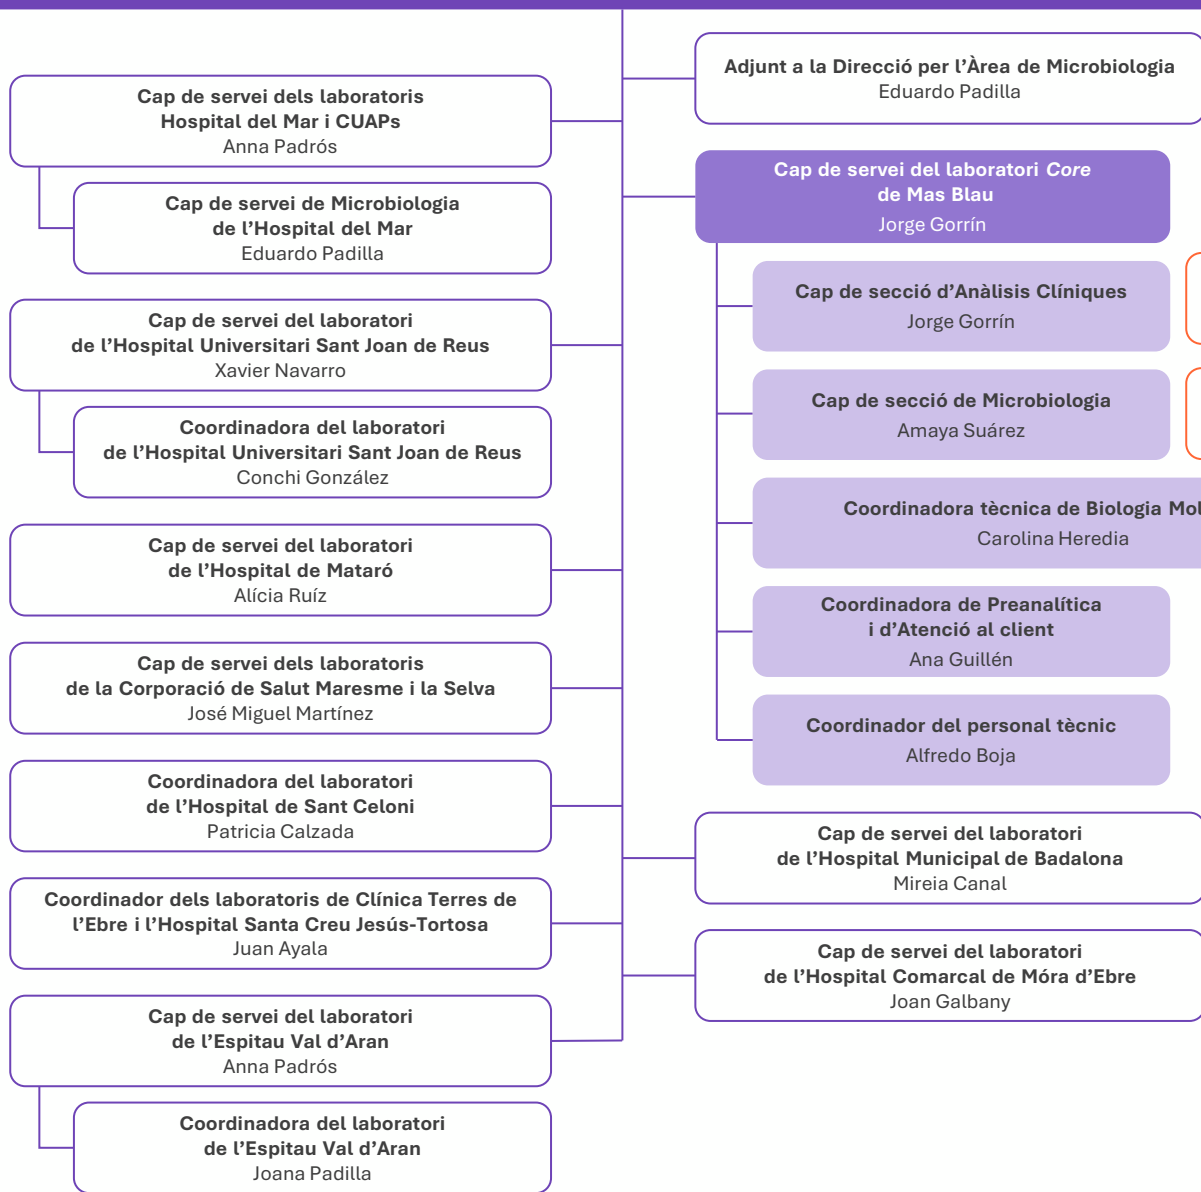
Cap de servei dels laboratoris
Hospital del Mar i CUAPs
Anna Padrós

Cap de servei de Microbiologia
de l'Hospital del Mar
Eduardo Padilla

Cap de servei del laboratori
de l'Hospital Universitari Sant Joan de Reus
Xavier Navarro

Coordinadora del laboratori
de l'Hospital Universitari Sant Joan de Reus
Conchi González

Cap de servei del laboratori
de l'Hospital de Mataró
Alícia Ruíz

Cap de servei dels laboratoris
de la Corporació de Salut Maresme i la Selva
José Miguel Martínez

Coordinadora del laboratori
de l'Hospital de Sant Celoni
Patricia Calzada

Coordinador dels laboratoris de Clínica Terres de l'Ebre i l'Hospital Santa Creu Jesús-Tortosa
Juan Ayala

Cap de servei del laboratori
de l'Espitau Val d'Aran
Anna Padrós

Coordinadora del laboratori
de l'Espitau Val d'Aran
Joana Padilla

Adjunt a la Direcció per l'Àrea de Microbiologia
Eduardo Padilla

Cap de servei del laboratori *Core*
de Mas Blau
Jorge Gorrín

Cap de secció d'Anàlisis Clíniques
Jorge Gorrín

Cap de secció de Microbiologia
Amaya Suárez

Coordinadora tècnica de Biologia Mol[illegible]
Carolina Heredia

Coordinadora de Preanalítica
i d'Atenció al client
Ana Guillén

Coordinador del personal tècnic
Alfredo Boja

Cap de servei del laboratori
de l'Hospital Municipal de Badalona
Mireia Canal

Cap de servei del laboratori
de l'Hospital Comarcal de Móra d'Ebre
Joan Galbany